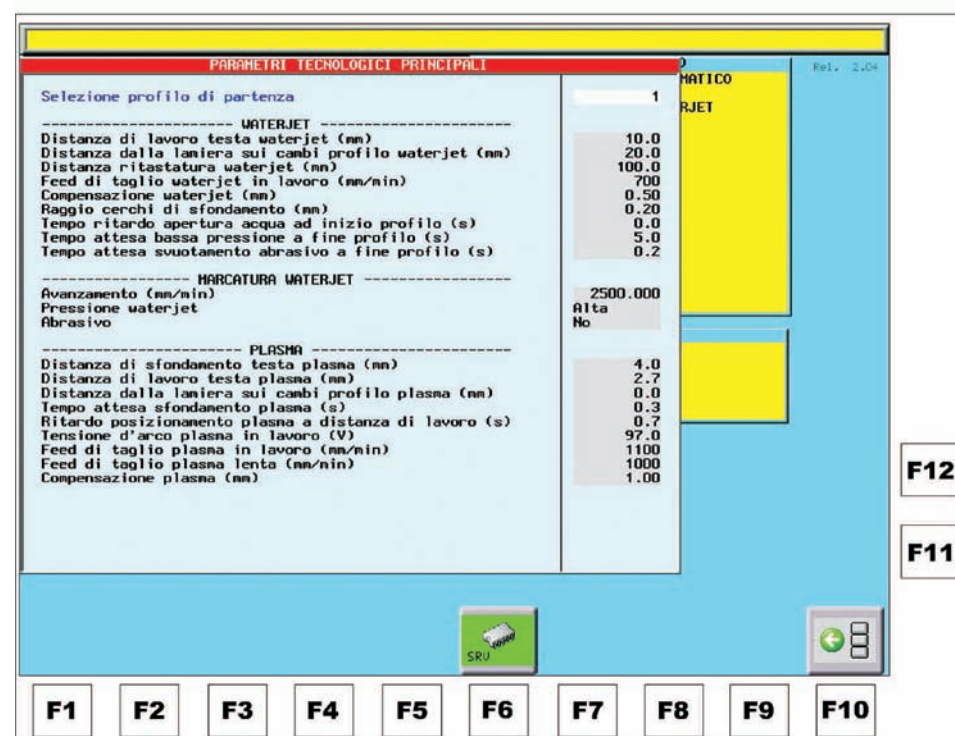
PARAMETRI TECNOLOGICI PRINCIPALI

Selezione profilo di partenza 1

---------------------- WATERJET ----------------------
Distanza di lavoro testa waterjet (mm) 10.0
Distanza dalla lamiera sui cambi profilo waterjet (mm) 20.0
Distanza ritastatura waterjet (mm) 100.0
Feed di taglio waterjet in lavoro (mm/min) 700
Compensazione waterjet (mm) 0.50
Raggio cerchi di sfondamento (mm) 0.20
Tempo ritardo apertura acqua ad inizio profilo (s) 0.0
Tempo attesa bassa pressione a fine profilo (s) 5.0
Tempo attesa svuotamento abrasivo a fine profilo (s) 0.2

----------------- MARCATURA WATERJET -----------------
Avanzamento (mm/min) 2500.000
Pressione waterjet Alta
Abrasivo No

---------------------- PLASMA ----------------------
Distanza di sfondamento testa plasma (mm) 4.0
Distanza di lavoro testa plasma (mm) 2.7
Distanza dalla lamiera sui cambi profilo plasma (mm) 0.0
Tempo attesa sfondamento plasma (s) 0.3
Ritardo posizionamento plasma a distanza di lavoro (s) 0.7
Tensione d'arco plasma in lavoro (V) 97.0
Feed di taglio plasma in lavoro (mm/min) 1100
Feed di taglio plasma lenta (mm/min) 1000
Compensazione plasma (mm) 1.00

MATICO
RJET

Rel. 2.04

F12
F11

SRU

F1 F2 F3 F4 F5 F6 F7 F8 F9 F10